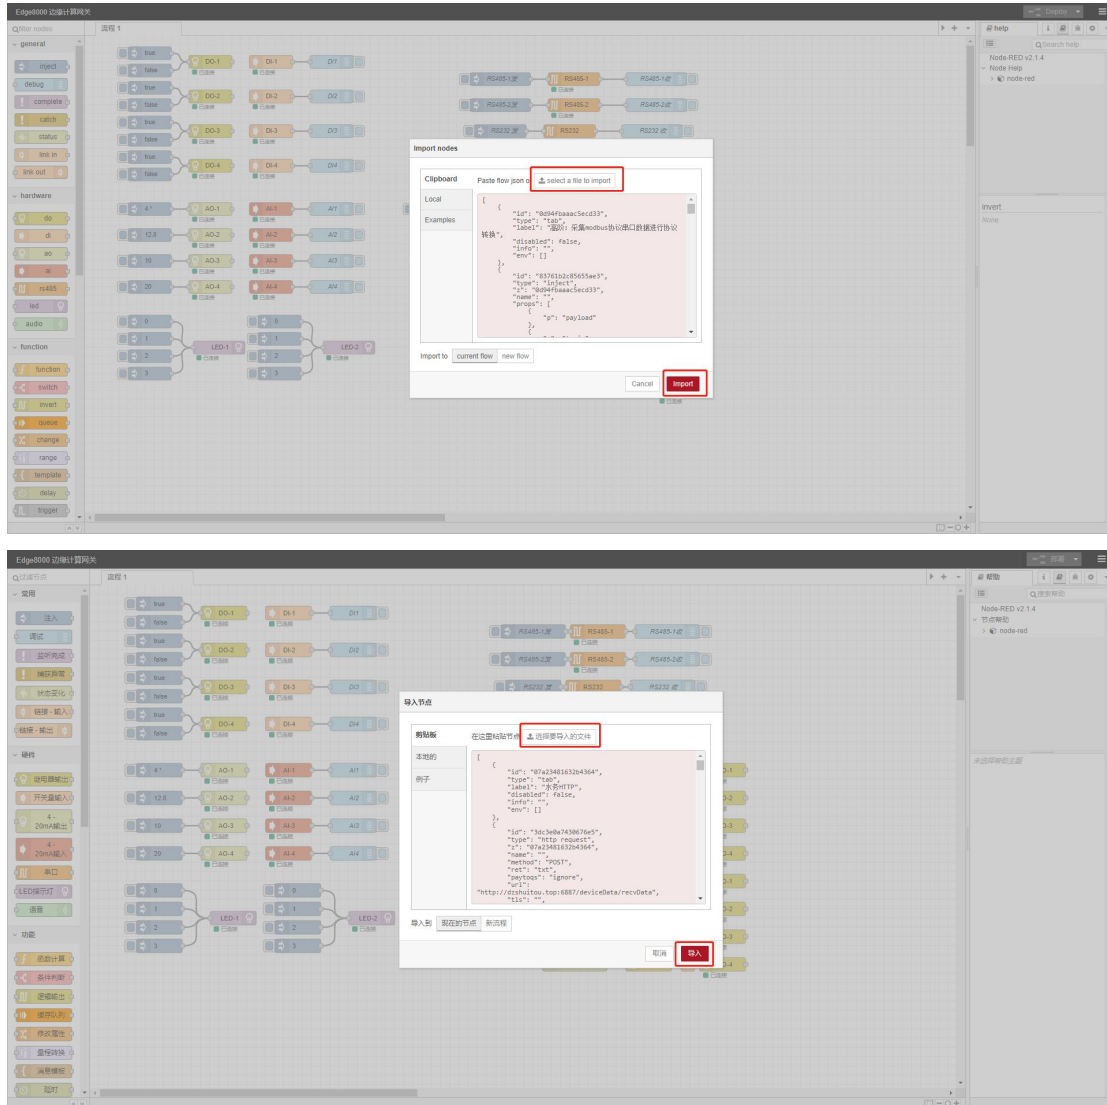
Edge8000 边缘计算网关

Deploy

filter nodes

流程 1

general

inject

debug

complete

catch

status

link in

link out

hardware

do

di

ao

ai

rs485

led

audio

function

function

switch

invert

queue

change

range

template

delay

trigger

true

false

DO-1

DI-1

DI1

DO-2

DI-2

DI2

DO-3

DI-3

DI3

DO-4

DI-4

DI4

AO-1

AI-1

AI1

AO-2

AI-2

AI2

AO-3

AI-3

AI3

AO-4

AI-4

AI4

LED-1

LED-2

RS485-1

RS485-2

RS232

help

Node-RED v2.1.4

Node Help

node-red

invert

None

Import nodes

Clipboard

Local

Examples

Paste flow json or

select a file to import

```
[
    {
        "id": "0d94fbaaac5ecd33",
        "type": "tab",
        "label": "透传：采集modbus协议串口数据进行协议转换",
        "disabled": false,
        "info": "",
        "env": []
    },
    {
        "id": "83761b2c85655ae3",
        "type": "inject",
        "z": "0d94fbaaac5ecd33",
        "name": "",
        "props": [
            {
                "p": "payload"
            },
```

Import to current flow new flow

Cancel

Import

Edge8000 边缘计算网关

部署

过滤节点

流程 1

常用

注入

调试

监听完成

捕获异常

状态变化

链接 - 输入

链接 - 输出

硬件

继电器输出

开关量输入

4-20mA输出

4-20mA输入

串口

LED指示灯

语音

功能

函数计算

条件判断

逻辑取反

缓存队列

修改属性

量程转换

消息模板

延时

帮助

搜索帮助

Node-RED v2.1.4

节点帮助

node-red

未选择帮助主题

导入节点

剪贴板

本地的

例子

在这里粘贴节点

选择要导入的文件

```
[
    {
        "id": "07a23481632b4364",
        "type": "tab",
        "label": "水务HTTP",
        "disabled": false,
        "info": "",
        "env": []
    },
    {
        "id": "3dc3e0a7430676e5",
        "type": "http request",
        "z": "07a23481632b4364",
        "name": "",
        "method": "POST",
        "ret": "txt",
        "paytoqs": "ignore",
        "url": "http://dzshuitou.top:6887/deviceData/recvData",
        "tls": "",
```

导入到 现在的节点 新流程

取消

导入